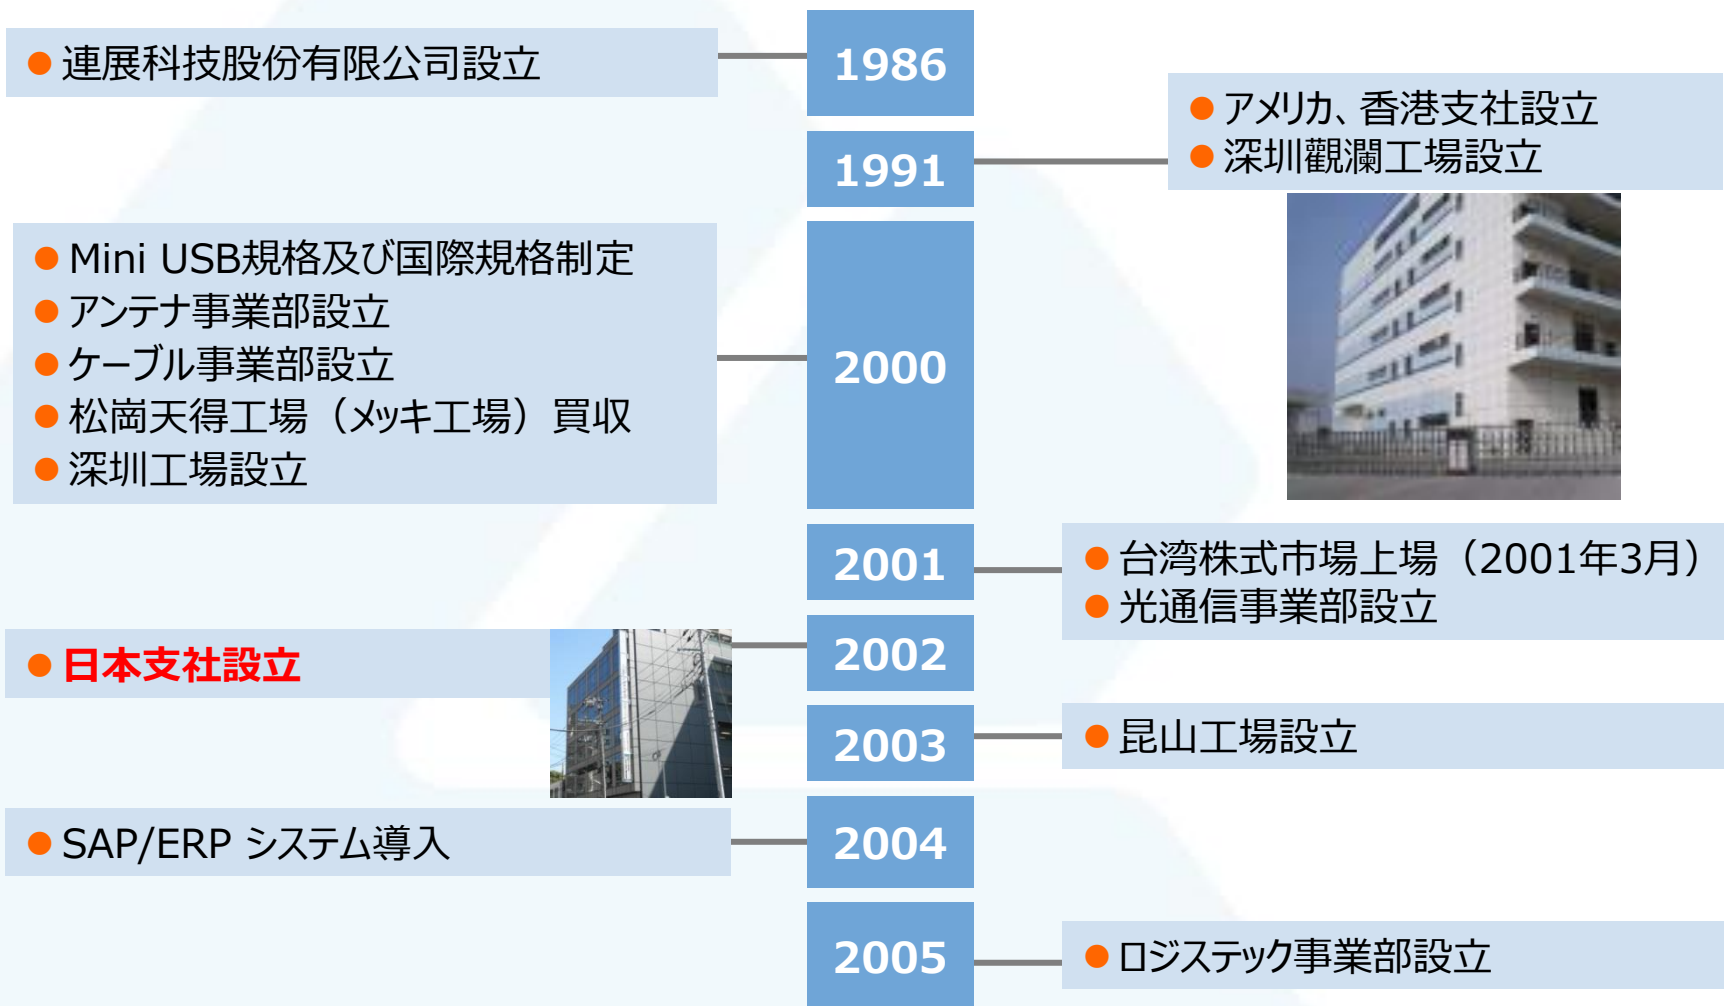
1986
● 連展科技股份有限公司設立

1991
● アメリカ、香港支社設立
● 深圳觀瀾工場設立

2000
● Mini USB規格及び国際規格制定
● アンテナ事業部設立
● ケーブル事業部設立
● 松崗天得工場（メッキ工場）買収
● 深圳工場設立

2001
● 台湾株式市場上場（2001年3月）
● 光通信事業部設立

2002
● 日本支社設立

2003
● 昆山工場設立

2004
● SAP/ERP システム導入

2005
● ロジステック事業部設立